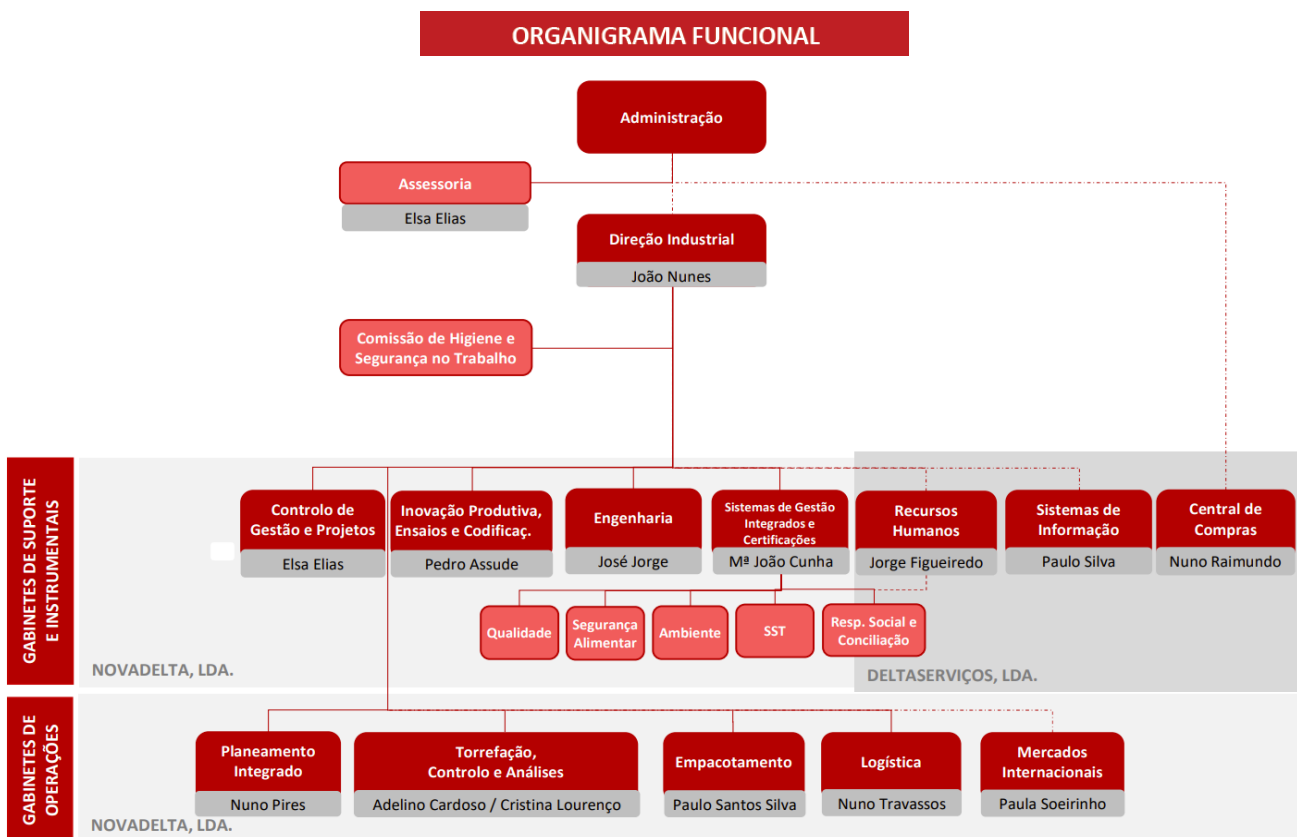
ORGANIGRAMA FUNCIONAL

Administração

Assessoria
Elsa Elias

Direção Industrial
João Nunes

Comissão de Higiene e Segurança no Trabalho

GABINETES DE SUPORTE E INSTRUMENTAIS

Controlo de Gestão e Projetos
Elsa Elias

Inovação Produtiva, Ensaios e Codificaç.
Pedro Assude

Engenharia
José Jorge

Sistemas de Gestão Integrados e Certificações
Mª João Cunha

Recursos Humanos
Jorge Figueiredo

Sistemas de Informação
Paulo Silva

Central de Compras
Nuno Raimundo

Qualidade

Segurança Alimentar

Ambiente

SST

Resp. Social e Conciliação

NOVADELTA, LDA.

DELTASERVIÇOS, LDA.

GABINETES DE OPERAÇÕES

Planeamento Integrado
Nuno Pires

Torrefação, Controlo e Análises
Adelino Cardoso / Cristina Lourenço

Empacotamento
Paulo Santos Silva

Logística
Nuno Travassos

Mercados Internacionais
Paula Soeirinho

NOVADELTA, LDA.